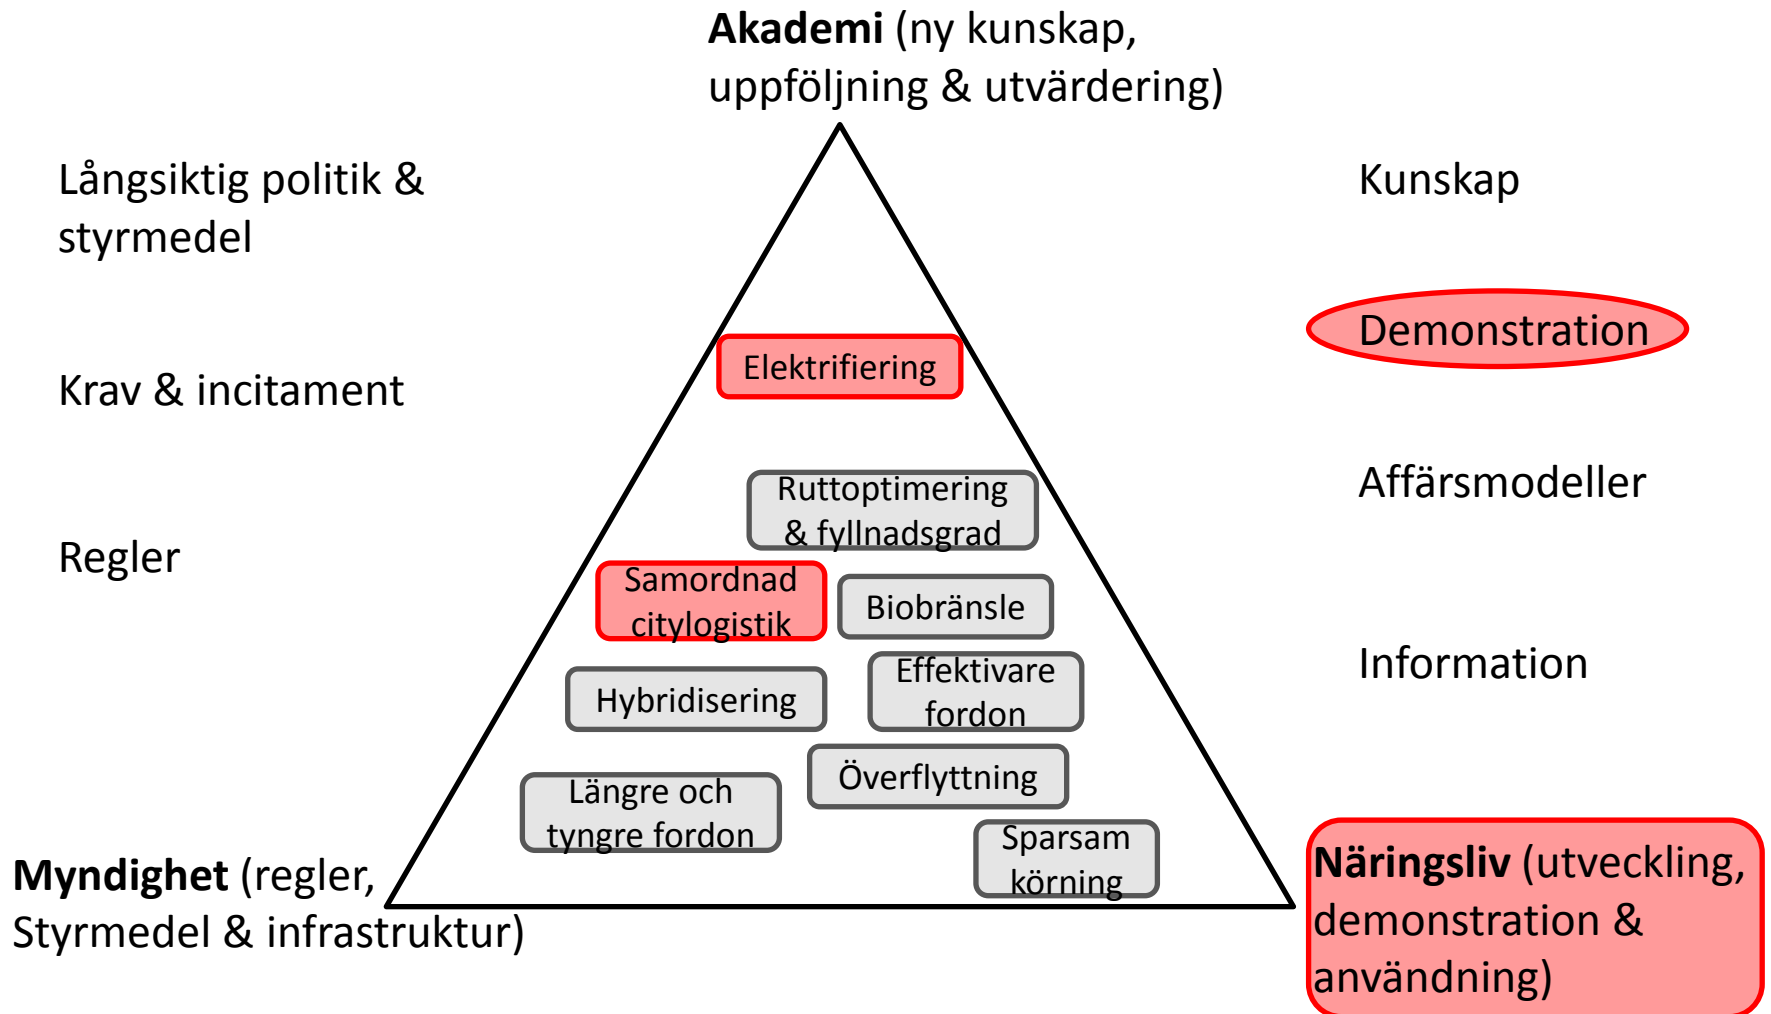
**Akademi** (ny kunskap, uppföljning & utvärdering)

Långsiktig politik & styrmedel

Krav & incitament

Regler

Kunskap

Demonstration

Affärsmodeller

Information

Elektrifiering

Ruttoptimering & fyllnadsgrad

Samordnad citylogistik

Biobränsle

Hybridisering

Effektivare fordon

Överflyttning

Längre och tyngre fordon

Sparsam körning

**Myndighet** (regler, Styrmedel & infrastruktur)

**Näringsliv** (utveckling, demonstration & användning)